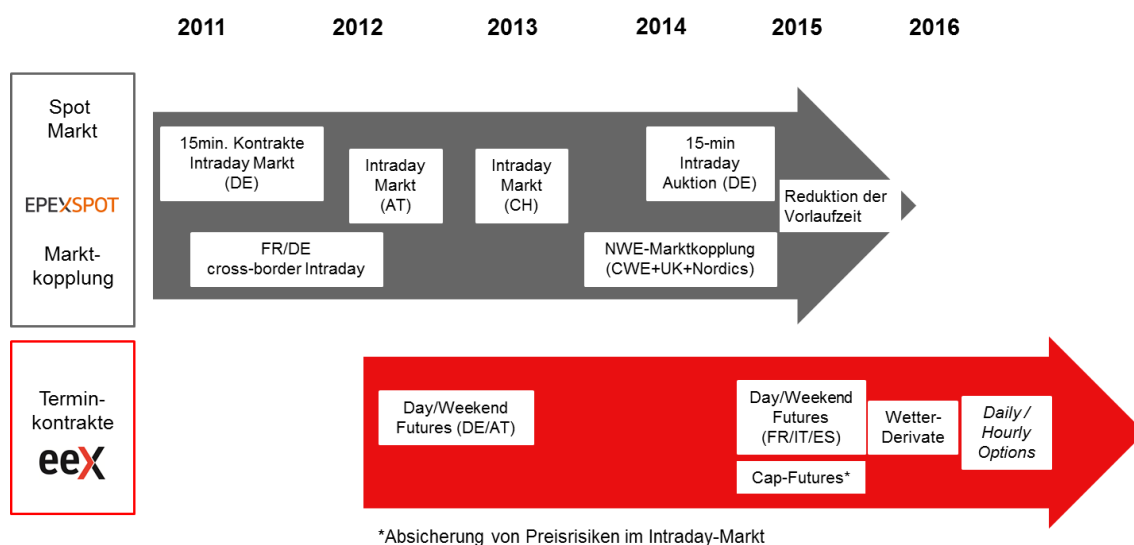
2011 2012 2013 2014 2015 2016

Spot Markt

EPEXSPOT

Markt-kopplung

15min. Kontrakte Intraday Markt (DE)

Intraday Markt (AT)

Intraday Markt (CH)

15-min Intraday Auktion (DE)

Reduktion der Vorlaufzeit

FR/DE cross-border Intraday

NWE-Marktkopplung (CWE+UK+Nordics)

Termin-kontrakte

eex

Day/Weekend Futures (DE/AT)

Day/Weekend Futures (FR/IT/ES)

Wetter-Derivate

*Daily / Hourly Options*

Cap-Futures*

*Absicherung von Preisrisiken im Intraday-Markt